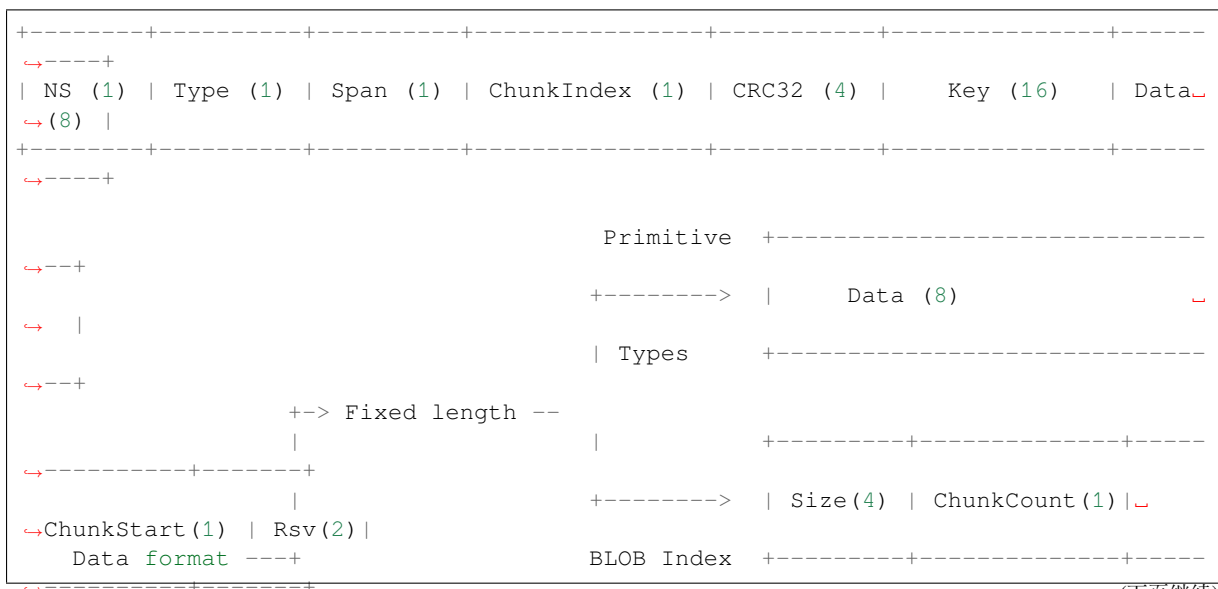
+--------+---------+---------+---------------+-----------+----------------+------
↪----+
| NS (1) | Type (1) | Span (1) | ChunkIndex (1) | CRC32 (4) |    Key (16)    | Data␣
↪(8) |
+--------+---------+---------+---------------+-----------+----------------+------
↪----+

                                          Primitive  +-----------------------------
↪--+
                                         +--------> |     Data (8)                ␣
↪  |
                                         | Types     +-----------------------------
↪--+
                    +-> Fixed length --
                    |                    |           +---------+-------------+-----
↪---------+-------+
                    |                    +--------> | Size(4) | ChunkCount(1)|␣
↪ChunkStart(1) | Rsv(2)|
   Data format ---+                       BLOB Index  +---------+-------------+-----
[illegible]